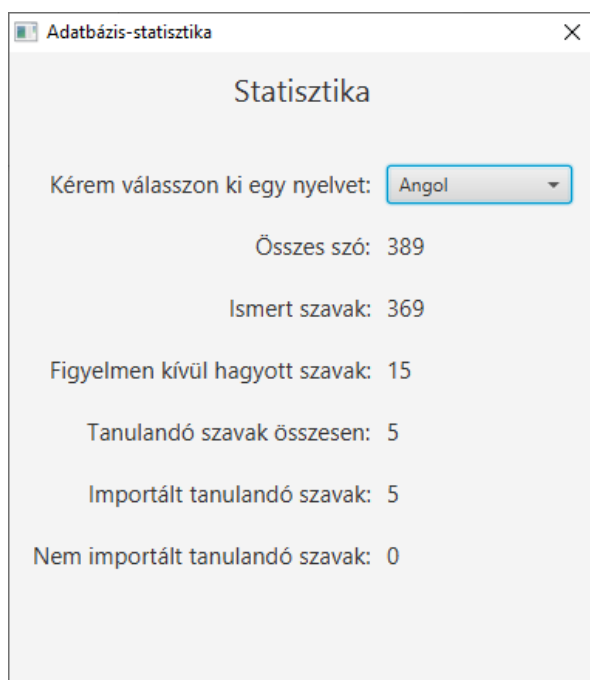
Adatbázis-statisztika

Statisztika

Kérem válasszon ki egy nyelvet: Angol

Összes szó: 389

Ismert szavak: 369

Figyelmen kívül hagyott szavak: 15

Tanulandó szavak összesen: 5

Importált tanulandó szavak: 5

Nem importált tanulandó szavak: 0